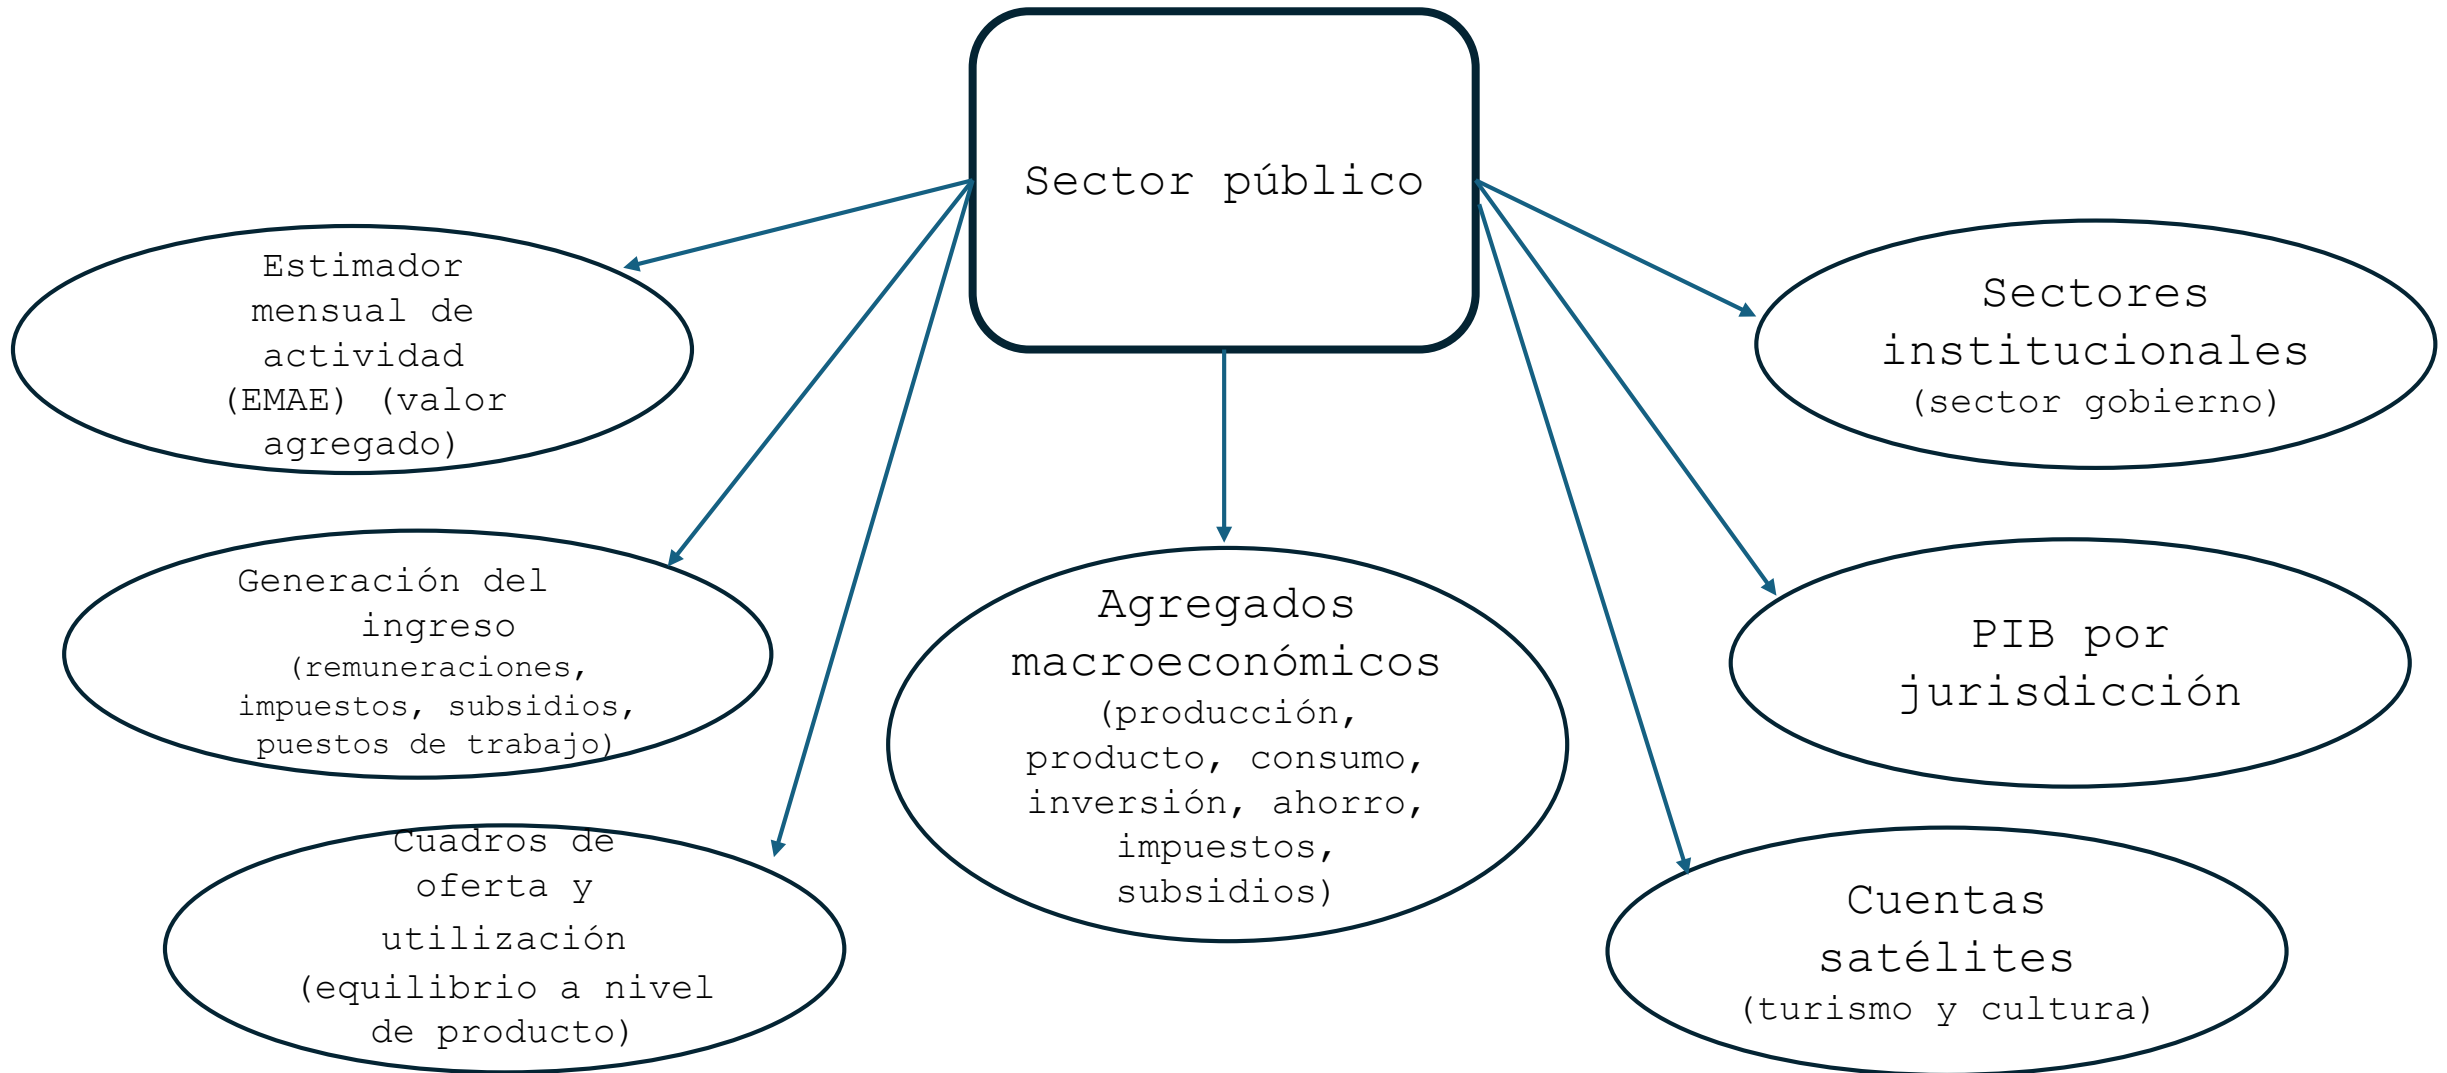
Sector público

Estimador mensual de actividad (EMAE) (valor agregado)

Generación del ingreso (remuneraciones, impuestos, subsidios, puestos de trabajo)

Cuadros de oferta y utilización (equilibrio a nivel de producto)

Agregados macroeconómicos (producción, producto, consumo, inversión, ahorro, impuestos, subsidios)

Sectores institucionales (sector gobierno)

PIB por jurisdicción

Cuentas satélites (turismo y cultura)